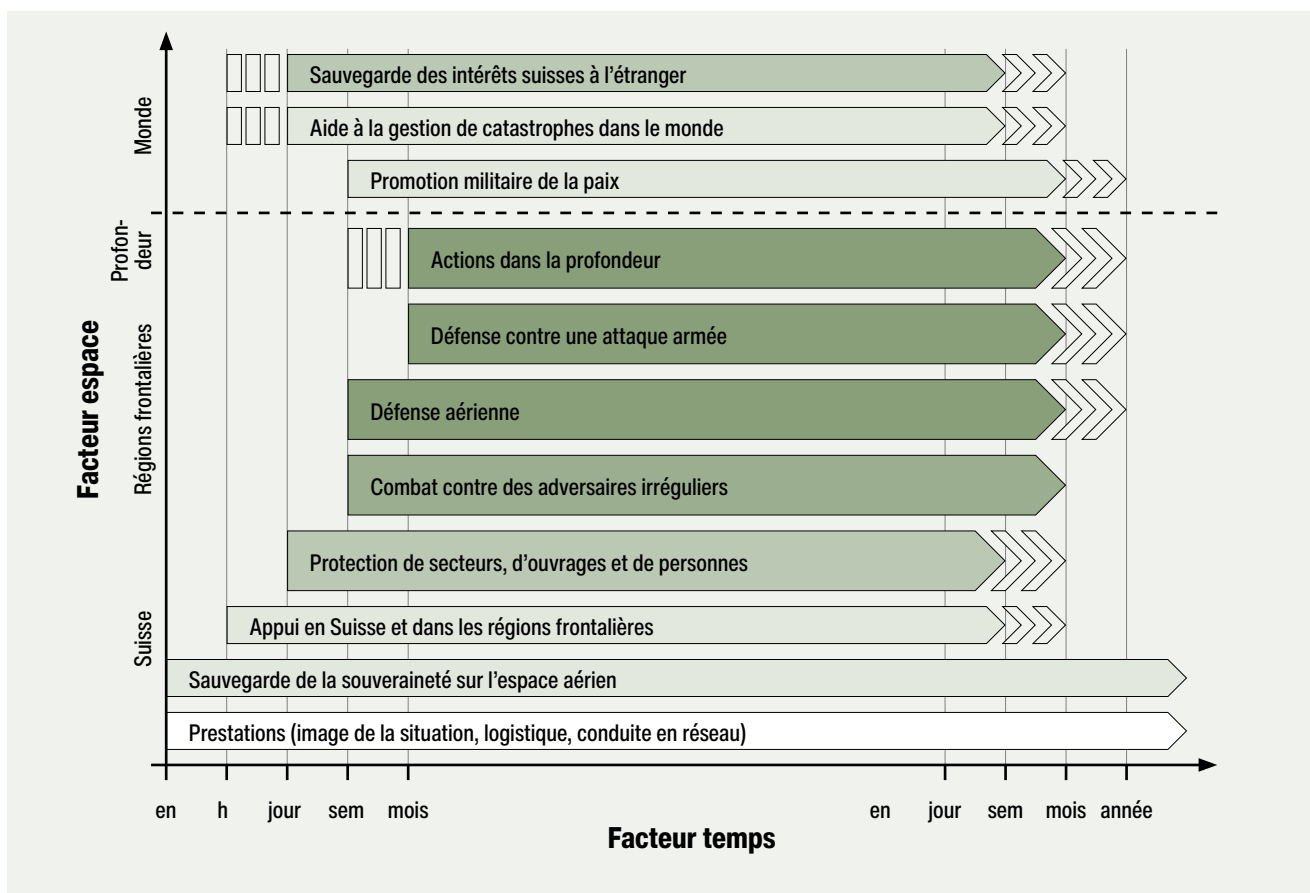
Monde

Profondeur

Régions frontalières

Suisse

Facteur espace

Sauvegarde des intérêts suisses à l'étranger

Aide à la gestion de catastrophes dans le monde

Promotion militaire de la paix

Actions dans la profondeur

Défense contre une attaque armée

Défense aérienne

Combat contre des adversaires irréguliers

Protection de secteurs, d'ouvrages et de personnes

Appui en Suisse et dans les régions frontalières

Sauvegarde de la souveraineté sur l'espace aérien

Prestations (image de la situation, logistique, conduite en réseau)

en h jour sem mois en jour sem mois année

Facteur temps